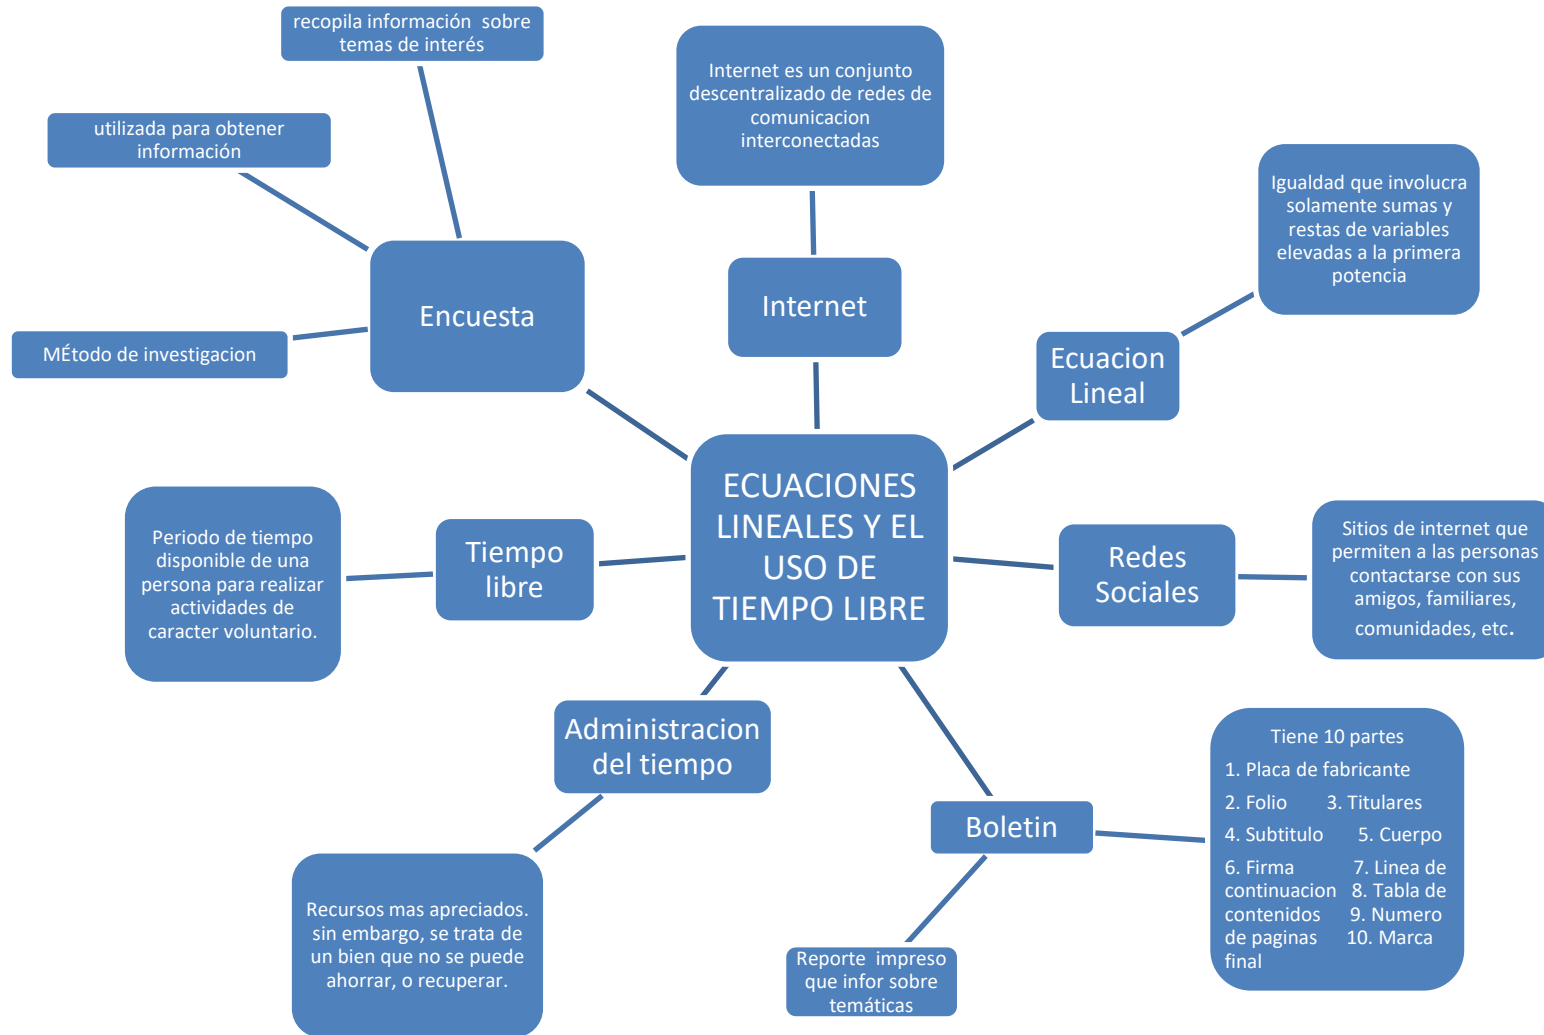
ECUACIONES LINEALES Y EL USO DE TIEMPO LIBRE

Encuesta

recopila información sobre temas de interés

utilizada para obtener información

MÉtodo de investigacion

Internet

Internet es un conjunto descentralizado de redes de comunicacion interconectadas

Ecuacion Lineal

Igualdad que involucra solamente sumas y restas de variables elevadas a la primera potencia

Redes Sociales

Sitios de internet que permiten a las personas contactarse con sus amigos, familiares, comunidades, etc.

Tiempo libre

Periodo de tiempo disponible de una persona para realizar actividades de caracter voluntario.

Administracion del tiempo

Recursos mas apreciados. sin embargo, se trata de un bien que no se puede ahorrar, o recuperar.

Boletin

Reporte impreso que infor sobre temáticas

Tiene 10 partes
1. Placa de fabricante
2. Folio 3. Titulares
4. Subtitulo 5. Cuerpo
6. Firma 7. Linea de continuacion 8. Tabla de contenidos 9. Numero de paginas 10. Marca final